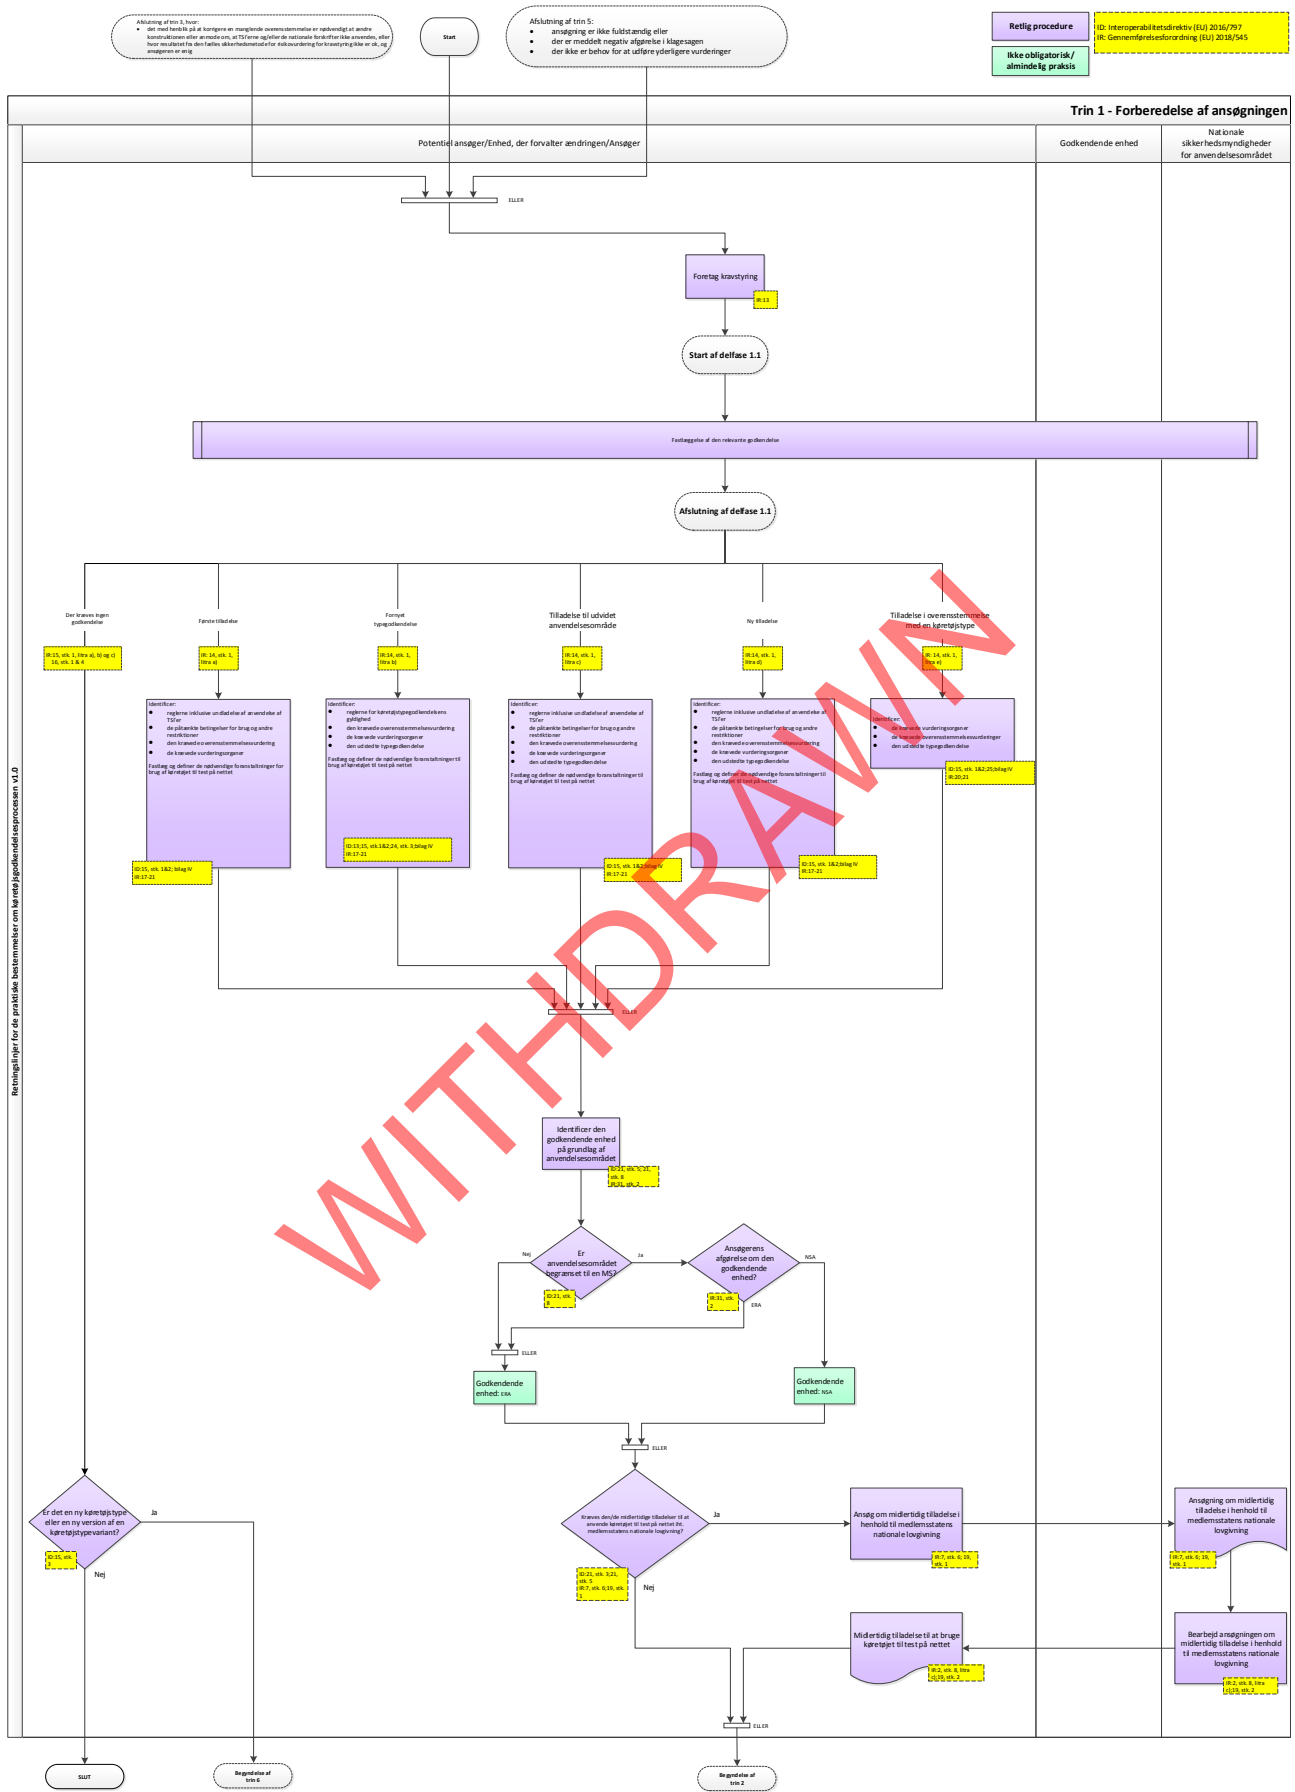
Afslutning af trin 3, hvor:
• det med henblik på at korrigere en manglende overensstemmelse er nødvendigt at ændre konstruktionen eller anmode om, at TSI'erne og/eller de nationale forskrifter ikke anvendes, eller hvor resultatet fra den fælles sikkerhedsmetode for risikovurdering for kravstyring ikke er ok, og ansøgeren er enig

Start

Afslutning af trin 5:
• ansøgning er ikke fuldstændig eller
• der er meddelt negativ afgørelse i klagesagen
• der ikke er behov for at udføre yderligere vurderinger

Retlig procedure
Ikke obligatorisk/ almindelig praksis
ID: Interoperabilitetsdirektiv (EU) 2016/797
IR: Gennemførelsesforordning (EU) 2018/545

Trin 1 - Forberedelse af ansøgningen

Retningslinjer for de praktiske bestemmelser om køretøjsgodkendelsesprocessen v1.0

Potentiel ansøger/Enhed, der forvalter ændringen/Ansøger
Godkendende enhed
Nationale sikkerhedsmyndigheder for anvendelsesområdet

ELLER

Foretag kravstyring
IR:13

Start af delfase 1.1

Fastlæggelse af den relevante godkendelse

Afslutning af delfase 1.1

Der kræves ingen godkendelse
IR:15, stk. 1, litra a), b) og c) 16, stk. 1 & 4

Første tilladelse
IR: 14, stk. 1, litra a)

Fornyet typegodkendelse
IR:14, stk. 1, litra b)

Tilladelse til udvidet anvendelsesområde
IR:14, stk. 1, litra c)

Ny tilladelse
IR:14, stk. 1, litra d)

Tilladelse i overensstemmelse med en køretøjstype
IR: 14, stk. 1, litra e)

Identificer:
• reglerne inklusive undtagelser af anvendelse af TSI'er
• de påtænkte betingelser for brug og andre restriktioner
• den krævede overensstemmelsesvurdering
• de krævede vurderingsorganer
Fastlæg og definer de nødvendige foranstaltninger for brug af køretøjet til test på nettet
ID:15, stk. 1&2; bilag IV
IR:17-21

Identificer:
• reglerne for køretøjstypegodkendelsens gyldighed
• den krævede overensstemmelsesvurdering
• de krævede vurderingsorganer
• den udstedte typegodkendelse
Fastlæg og definer de nødvendige foranstaltninger til brug af køretøjet til test på nettet
ID:13;15, stk.1&2;24, stk. 3;bilag IV
IR:17-21

Identificer:
• reglerne inklusive undtagelser af anvendelse af TSI'er
• de påtænkte betingelser for brug og andre restriktioner
• den krævede overensstemmelsesvurdering
• de krævede vurderingsorganer
• den udstedte typegodkendelse
Fastlæg og definer de nødvendige foranstaltninger til brug af køretøjet til test på nettet
ID:15, stk. 1&2;bilag IV
IR:17-21

Identificer:
• reglerne inklusive undtagelser af anvendelse af TSI'er
• de påtænkte betingelser for brug og andre restriktioner
• den krævede overensstemmelsesvurdering
• de krævede vurderingsorganer
• den udstedte typegodkendelse
Fastlæg og definer de nødvendige foranstaltninger til brug af køretøjet til test på nettet
ID:15, stk. 1&2;bilag IV
IR:17-21

Identificer:
• de krævede vurderingsorganer
• de krævede overensstemmelsesvurderinger
• den udstedte typegodkendelse
ID:15, stk. 1&2;25;bilag IV
IR:20;21

ELLER

Identificer den godkendende enhed på grundlag af anvendelsesområdet
ID:21, stk. 5;21, stk. 8
IR:31, stk. 2

Er anvendelsesområdet begrænset til en MS?
ID:21, stk. 8
Nej
Ja

Ansøgerens afgørelse om den godkendende enhed?
IR:31, stk. 2
NSA
ERA

ELLER

Godkendende enhed: ERA
Godkendende enhed: NSA

ELLER

Er det en ny køretøjstype eller en ny version af en køretøjstypevariant?
ID:15, stk. 3
Ja
Nej

Kræves den/de midlertidige tilladelser til at anvende køretøjet til test på nettet iht. medlemsstatens nationale lovgivning?
ID:21, stk. 3;21, stk. 5
IR:7, stk. 6;19, stk. 1
Ja
Nej

Ansøg om midlertidig tilladelse i henhold til medlemsstatens nationale lovgivning
IR:7, stk. 6; 19, stk. 1

Ansøgning om midlertidig tilladelse i henhold til medlemsstatens nationale lovgivning
IR:7, stk. 6; 19, stk. 1

Bearbejd ansøgningen om midlertidig tilladelse i henhold til medlemsstatens nationale lovgivning
IR:2, stk. 8, litra c);19, stk. 2

Midlertidig tilladelse til at bruge køretøjet til test på nettet
IR:2, stk. 8, litra c);19, stk. 2

ELLER

SLUT
Begyndelse af trin 6
Begyndelse af trin 2

WITHDRAWN